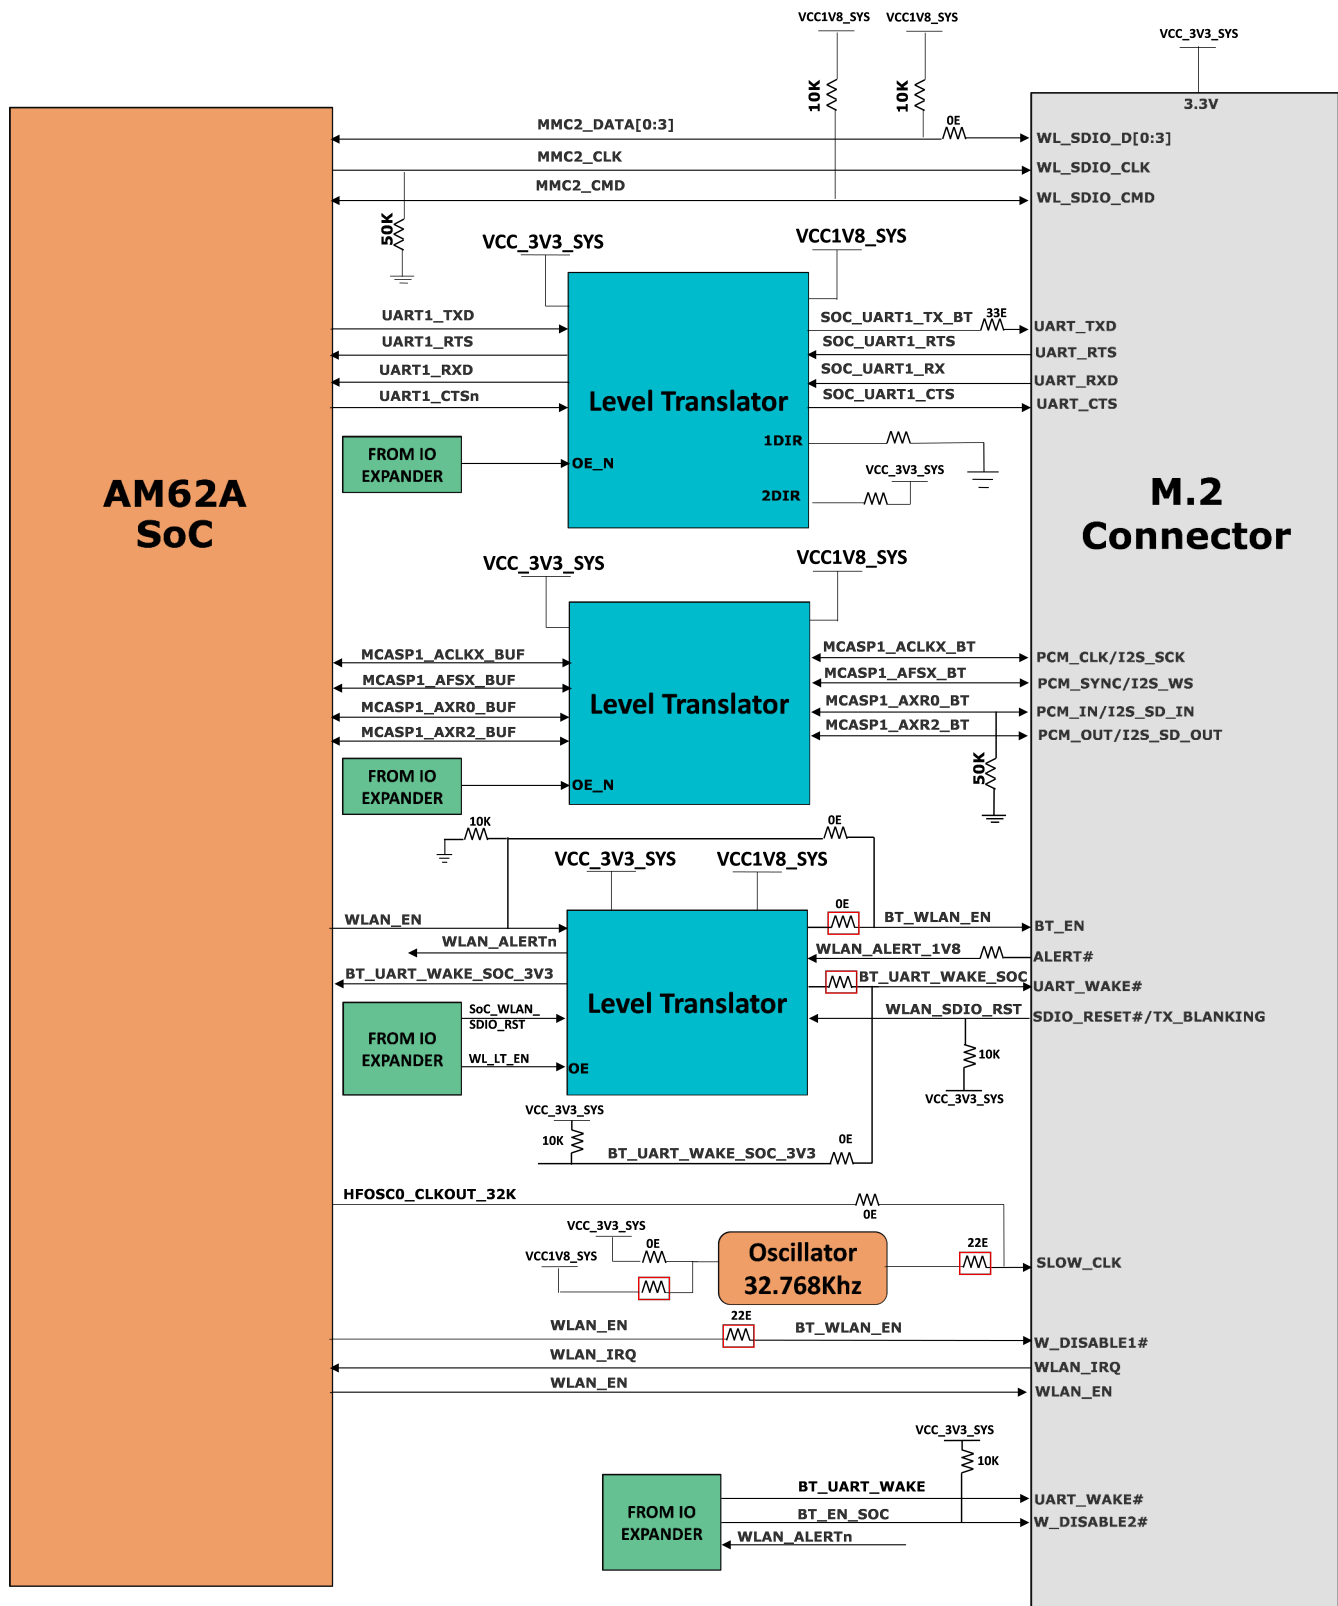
VCC1V8_SYS VCC1V8_SYS VCC_3V3_SYS

10K 10K

3.3V

AM62A SoC

M.2 Connector

MMC2_DATA[0:3] 0E WL_SDIO_D[0:3]
MMC2_CLK WL_SDIO_CLK
MMC2_CMD WL_SDIO_CMD

50K

VCC_3V3_SYS VCC1V8_SYS

Level Translator

UART1_TXD SOC_UART1_TX_BT 33E UART_TXD
UART1_RTS SOC_UART1_RTS UART_RTS
UART1_RXD SOC_UART1_RX UART_RXD
UART1_CTSn SOC_UART1_CTS UART_CTS

1DIR
FROM IO EXPANDER OE_N
VCC_3V3_SYS
2DIR

VCC_3V3_SYS VCC1V8_SYS

Level Translator

MCASP1_ACLKX_BUF MCASP1_ACLKX_BT PCM_CLK/I2S_SCK
MCASP1_AFSX_BUF MCASP1_AFSX_BT PCM_SYNC/I2S_WS
MCASP1_AXR0_BUF MCASP1_AXR0_BT PCM_IN/I2S_SD_IN
MCASP1_AXR2_BUF MCASP1_AXR2_BT PCM_OUT/I2S_SD_OUT

FROM IO EXPANDER OE_N
50K

10K 0E

VCC_3V3_SYS VCC1V8_SYS

Level Translator

0E
WLAN_EN BT_WLAN_EN BT_EN
WLAN_ALERTn WLAN_ALERT_1V8 ALERT#
BT_UART_WAKE_SOC_3V3 BT_UART_WAKE_SOC UART_WAKE#
WLAN_SDIO_RST SDIO_RESET#/TX_BLANKING
FROM IO EXPANDER SoC_WLAN_SDIO_RST WL_LT_EN OE
10K
VCC_3V3_SYS
VCC_3V3_SYS
10K BT_UART_WAKE_SOC_3V3 0E

HFOSC0_CLKOUT_32K 0E
VCC_3V3_SYS
VCC1V8_SYS 0E
Oscillator 32.768Khz
22E
SLOW_CLK

22E
WLAN_EN BT_WLAN_EN W_DISABLE1#
WLAN_IRQ WLAN_IRQ
WLAN_EN WLAN_EN

VCC_3V3_SYS
10K
FROM IO EXPANDER
BT_UART_WAKE UART_WAKE#
BT_EN_SOC W_DISABLE2#
WLAN_ALERTn